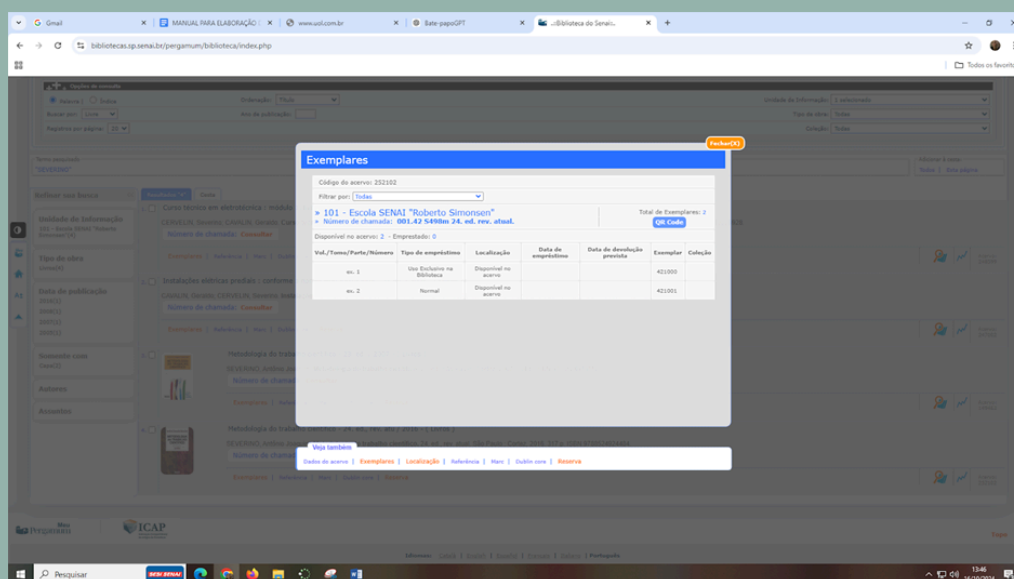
Gmail | MANUAL PARA ELABORAÇÃO | www.uol.com.br | Bate-papoGPT | ...Biblioteca do Senai...

bibliotecas.sp.senai.br/pergamum/biblioteca/index.php

Todos os favoritos

Fechar[X]

Exemplares

Código do acervo: 252102

Filtrar por: Todas

» 101 - Escola SENAI "Roberto Simonsen"
» Número de chamada: 001.42 S498m 24. ed. rev. atual.

Total de Exemplares: 2
QR Code

Disponível no acervo: 2 - Emprestado: 0

| Vol./Tomo/Parte/Número | Tipo de empréstimo | Localização | Data de empréstimo | Data de devolução prevista | Exemplar | Coleção |
|---|---|---|---|---|---|---|
| ex. 1 | Uso Exclusivo na Biblioteca | Disponível no acervo | | | 421000 | |
| ex. 2 | Normal | Disponível no acervo | | | 421001 | |

Veja também

Dados do acervo | Exemplares | Localização | Referência | Marc | Dublin core | Reserva

Refinar sua busca

Unidade de Informação

Tipo de obra

Data de publicação

Autores

Assuntos

Metodologia do trabalho científico - 24. ed. rev. atual. 2016 - ( Livros )

Número de chamada: Consultar

Pergamum

ICAP

Topo

Pesquisar

13:46